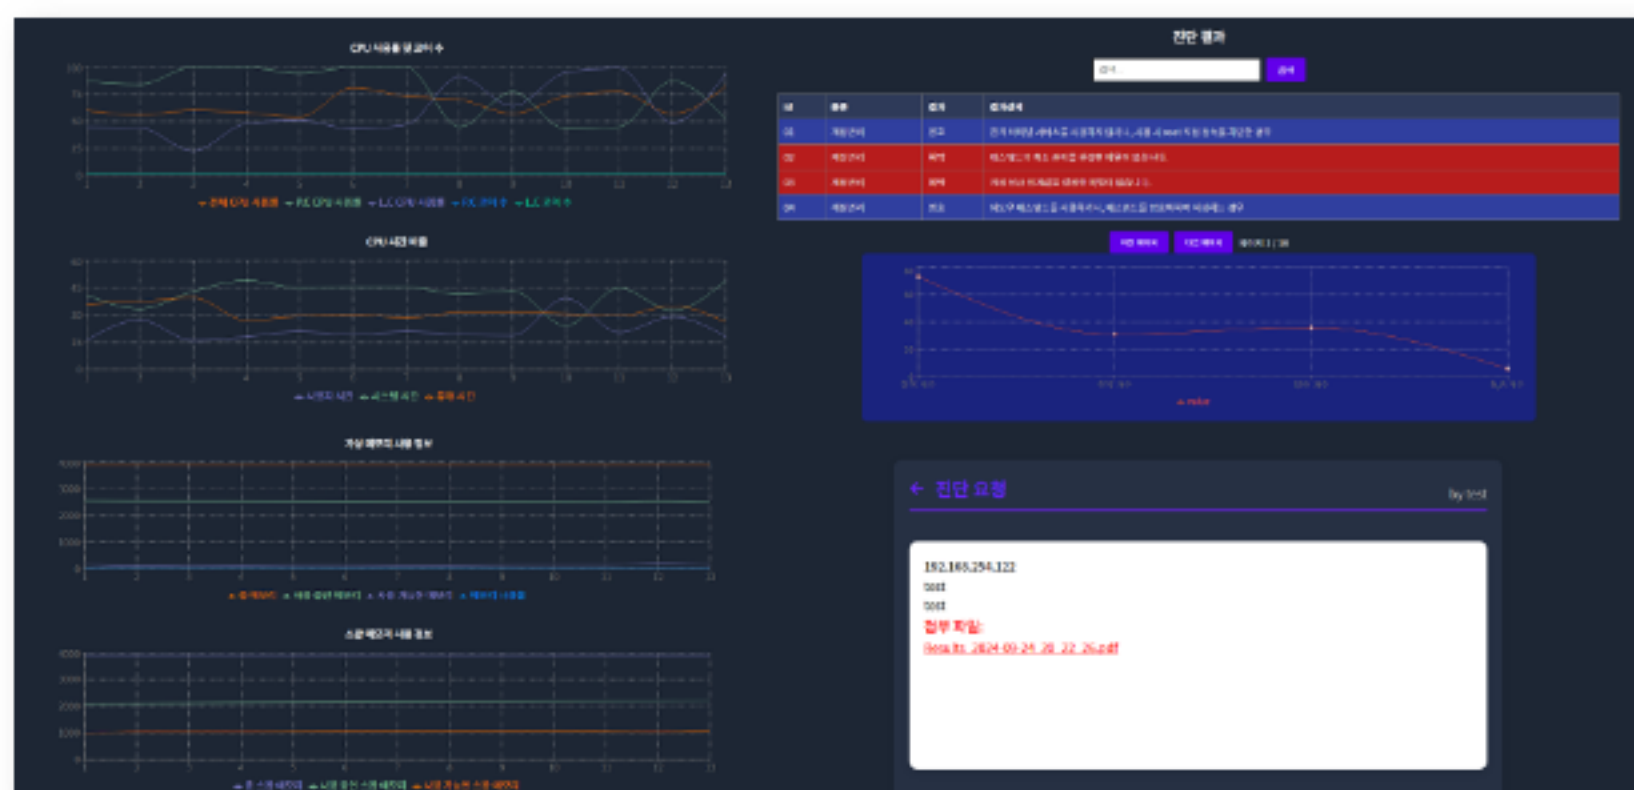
CPU 사용률 및 코어 수

100
75
50
25
0

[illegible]

CPU 시간 비율

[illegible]

가상 메모리 사용 정보

3000
2000
1000
0

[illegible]

스왑 메모리 사용 정보

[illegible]

진단 결과

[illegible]

| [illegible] | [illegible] | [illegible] | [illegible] |
|---|---|---|---|
| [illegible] | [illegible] | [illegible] | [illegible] |
| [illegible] | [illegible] | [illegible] | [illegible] |
| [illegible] | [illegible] | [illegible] | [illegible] |
| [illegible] | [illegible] | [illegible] | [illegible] |

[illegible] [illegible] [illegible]

← 진단 요청

by test

192.168.254.122
test
test
첨부 파일:
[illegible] 2024-09-24 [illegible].pdf